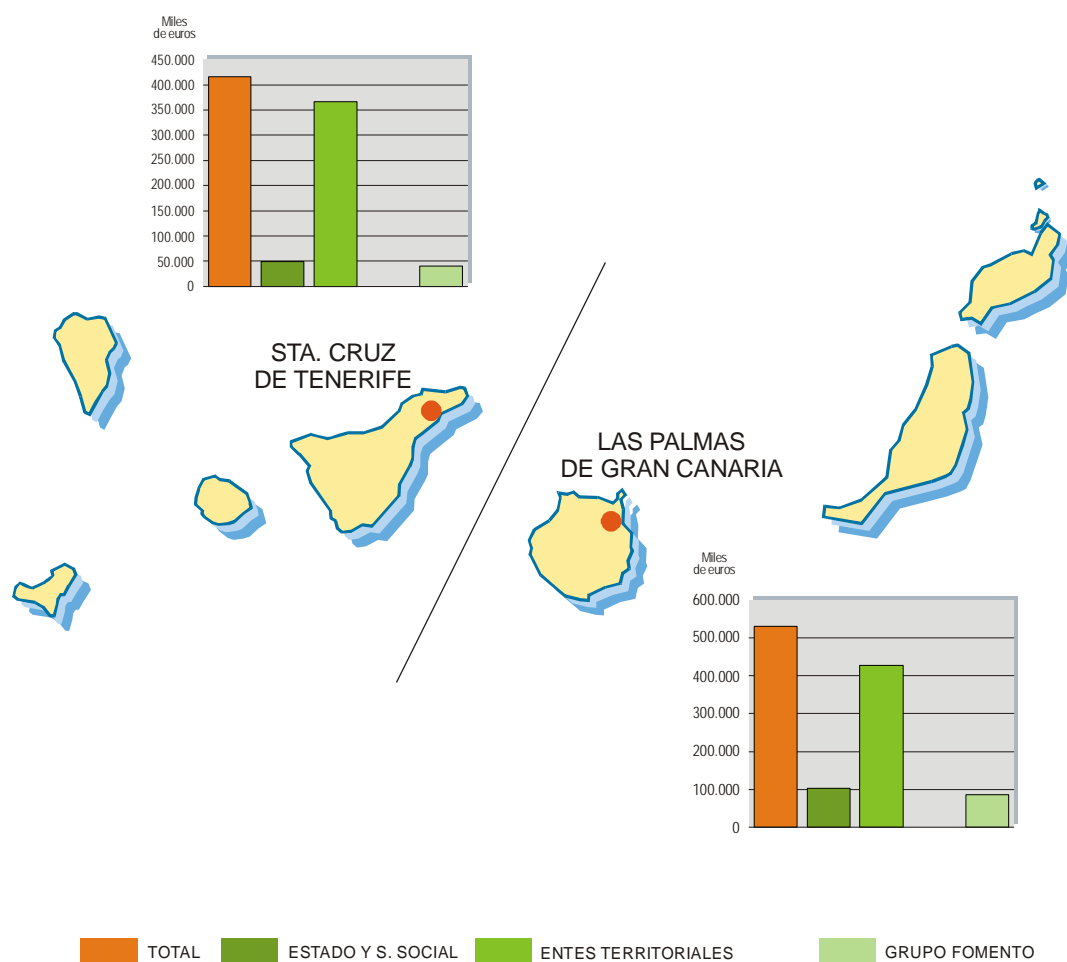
Miles de euros

450.000
400.000
350.000
300.000
250.000
200.000
150.000
100.000
50.000
0

STA. CRUZ DE TENERIFE

LAS PALMAS DE GRAN CANARIA

Miles de euros

600.000
500.000
400.000
300.000
200.000
100.000
0

TOTAL
ESTADO Y S. SOCIAL
ENTES TERRITORIALES
GRUPO FOMENTO